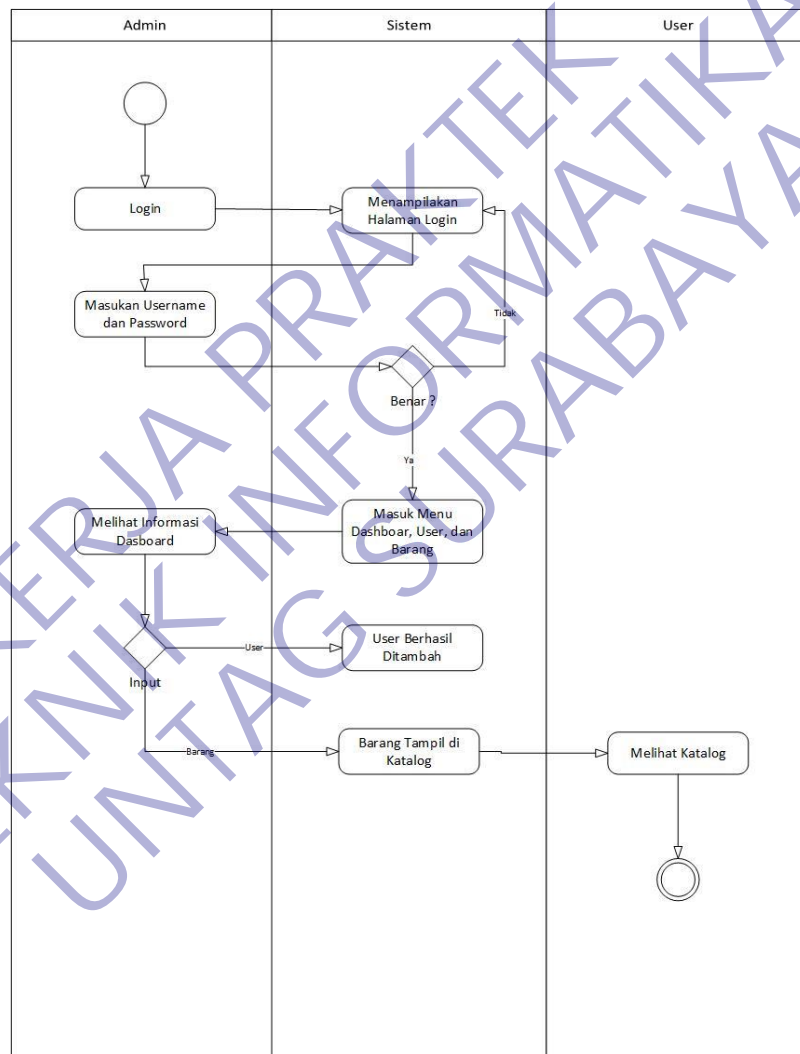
Admin

Sistem

User

Login

Menampilakan Halaman Login

Masukan Username dan Password

Tidak

Benar ?

Ya

Melihat Informasi Dasboard

Masuk Menu Dashboar, User, dan Barang

User

User Berhasil Ditambah

Input

Barang

Barang Tampil di Katalog

Melihat Katalog

KERJA PRAKTEK
TEKNIK INFORMATIKA
UNTAG SURABAYA